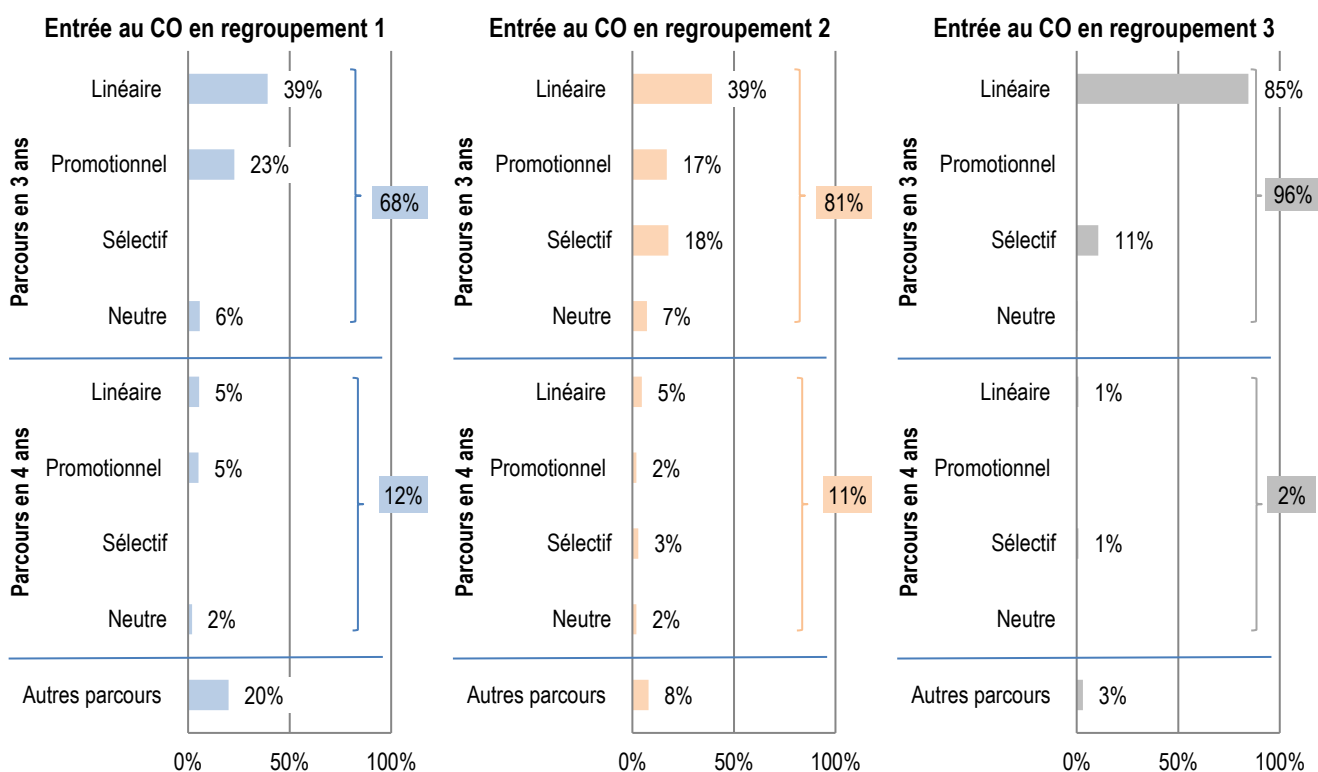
Entrée au CO en regroupement 1

Parcours en 3 ans
Linéaire 39%
Promotionnel 23%
Sélectif
Neutre 6%
68%

Parcours en 4 ans
Linéaire 5%
Promotionnel 5%
Sélectif
Neutre 2%
12%

Autres parcours 20%

0% 50% 100%

Entrée au CO en regroupement 2

Parcours en 3 ans
Linéaire 39%
Promotionnel 17%
Sélectif 18%
Neutre 7%
81%

Parcours en 4 ans
Linéaire 5%
Promotionnel 2%
Sélectif 3%
Neutre 2%
11%

Autres parcours 8%

0% 50% 100%

Entrée au CO en regroupement 3

Parcours en 3 ans
Linéaire 85%
Promotionnel
Sélectif 11%
Neutre
96%

Parcours en 4 ans
Linéaire 1%
Promotionnel
Sélectif 1%
Neutre
2%

Autres parcours 3%

0% 50% 100%